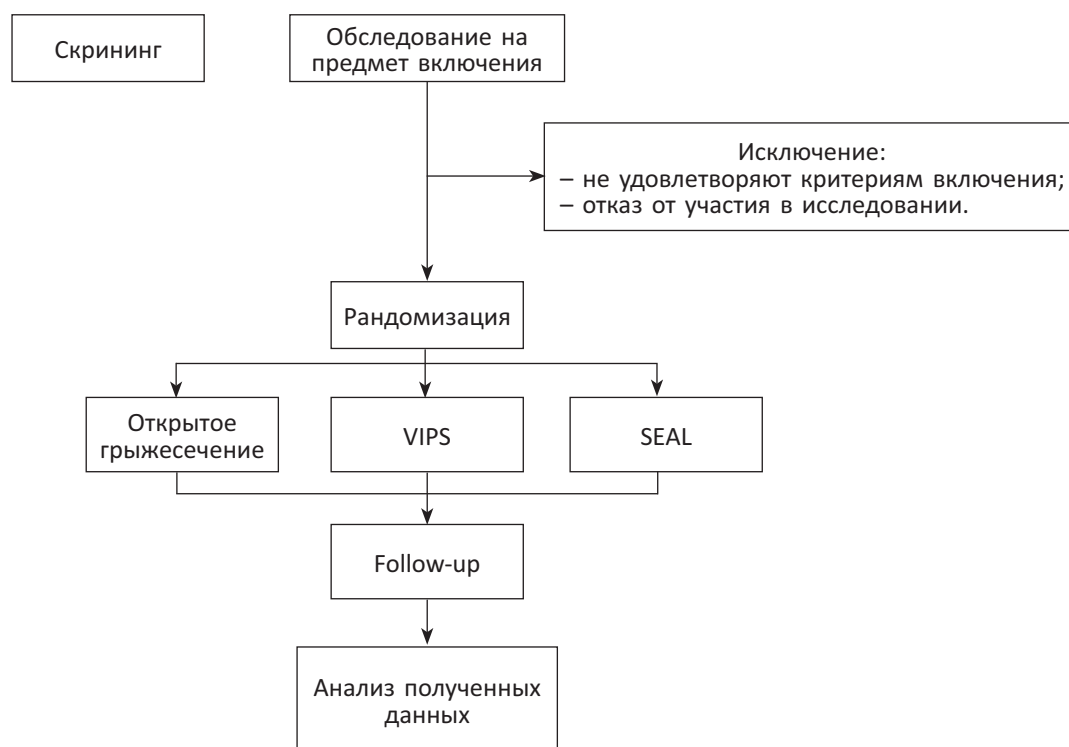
Скрининг

Обследование на предмет включения

Исключение:
– не удовлетворяют критериям включения;
– отказ от участия в исследовании.

Рандомизация

Открытое грыжесечение

VIPS

SEAL

Follow-up

Анализ полученных данных